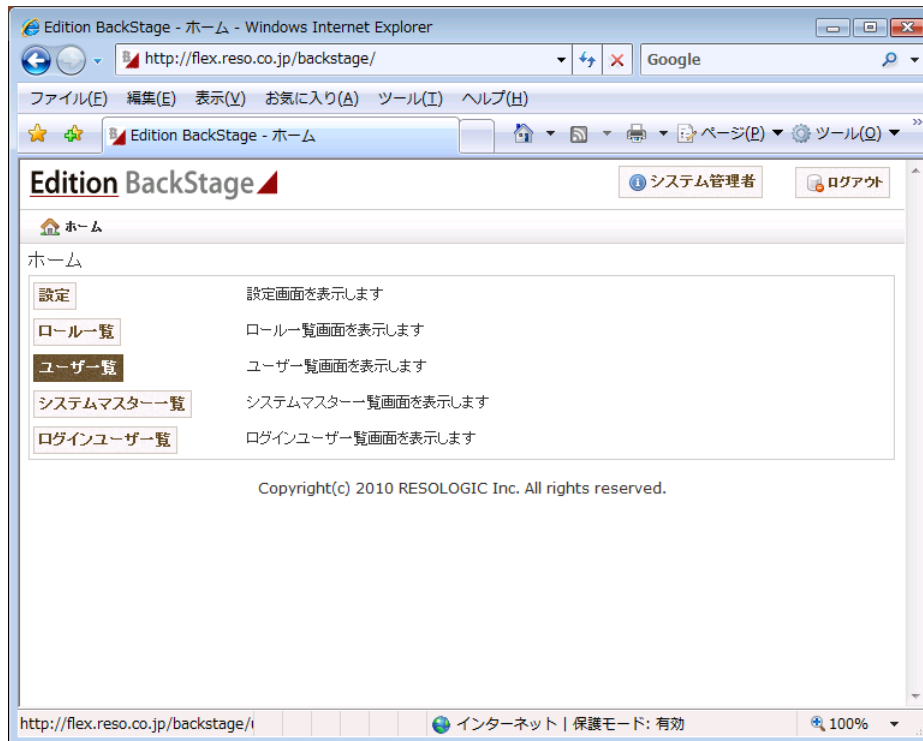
Edition BackStage - ホーム - Windows Internet Explorer

http://flex.reso.co.jp/backstage/

Google

ファイル(F) 編集(E) 表示(V) お気に入り(A) ツール(T) ヘルプ(H)

Edition BackStage - ホーム

ページ(P) ツール(O)

Edition BackStage

システム管理者

ログアウト

ホーム

ホーム

| | |
|---|---|
| 設定 | 設定画面を表示します |
| ロール一覧 | ロール一覧画面を表示します |
| ユーザ一覧 | ユーザー覧画面を表示します |
| システムマスター一覧 | システムマスター一覧画面を表示します |
| ログインユーザ一覧 | ログインユーザー覧画面を表示します |

Copyright(c) 2010 RESOLOGIC Inc. All rights reserved.

http://flex.reso.co.jp/backstage/(

インターネット | 保護モード: 有効

100%